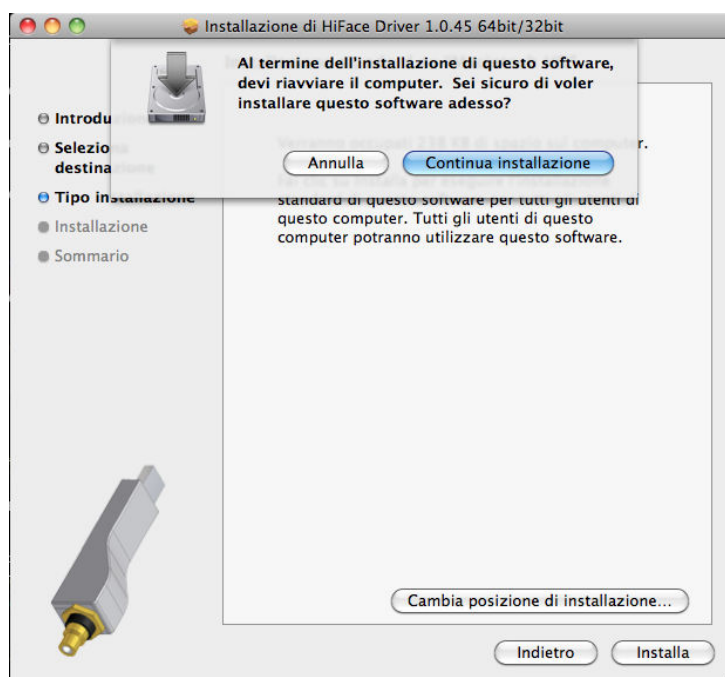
Installazione di HiFace Driver 1.0.45 64bit/32bit

Al termine dell'installazione di questo software, devi riavviare il computer. Sei sicuro di voler installare questo software adesso?

Annulla

Continua installazione

Introdu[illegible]

Selezio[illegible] destina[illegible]

Tipo installazione

Installazione

Sommario

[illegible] r.

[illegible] standard di questo software per tutti gli utenti di questo computer. Tutti gli utenti di questo computer potranno utilizzare questo software.

Cambia posizione di installazione...

Indietro

Installa